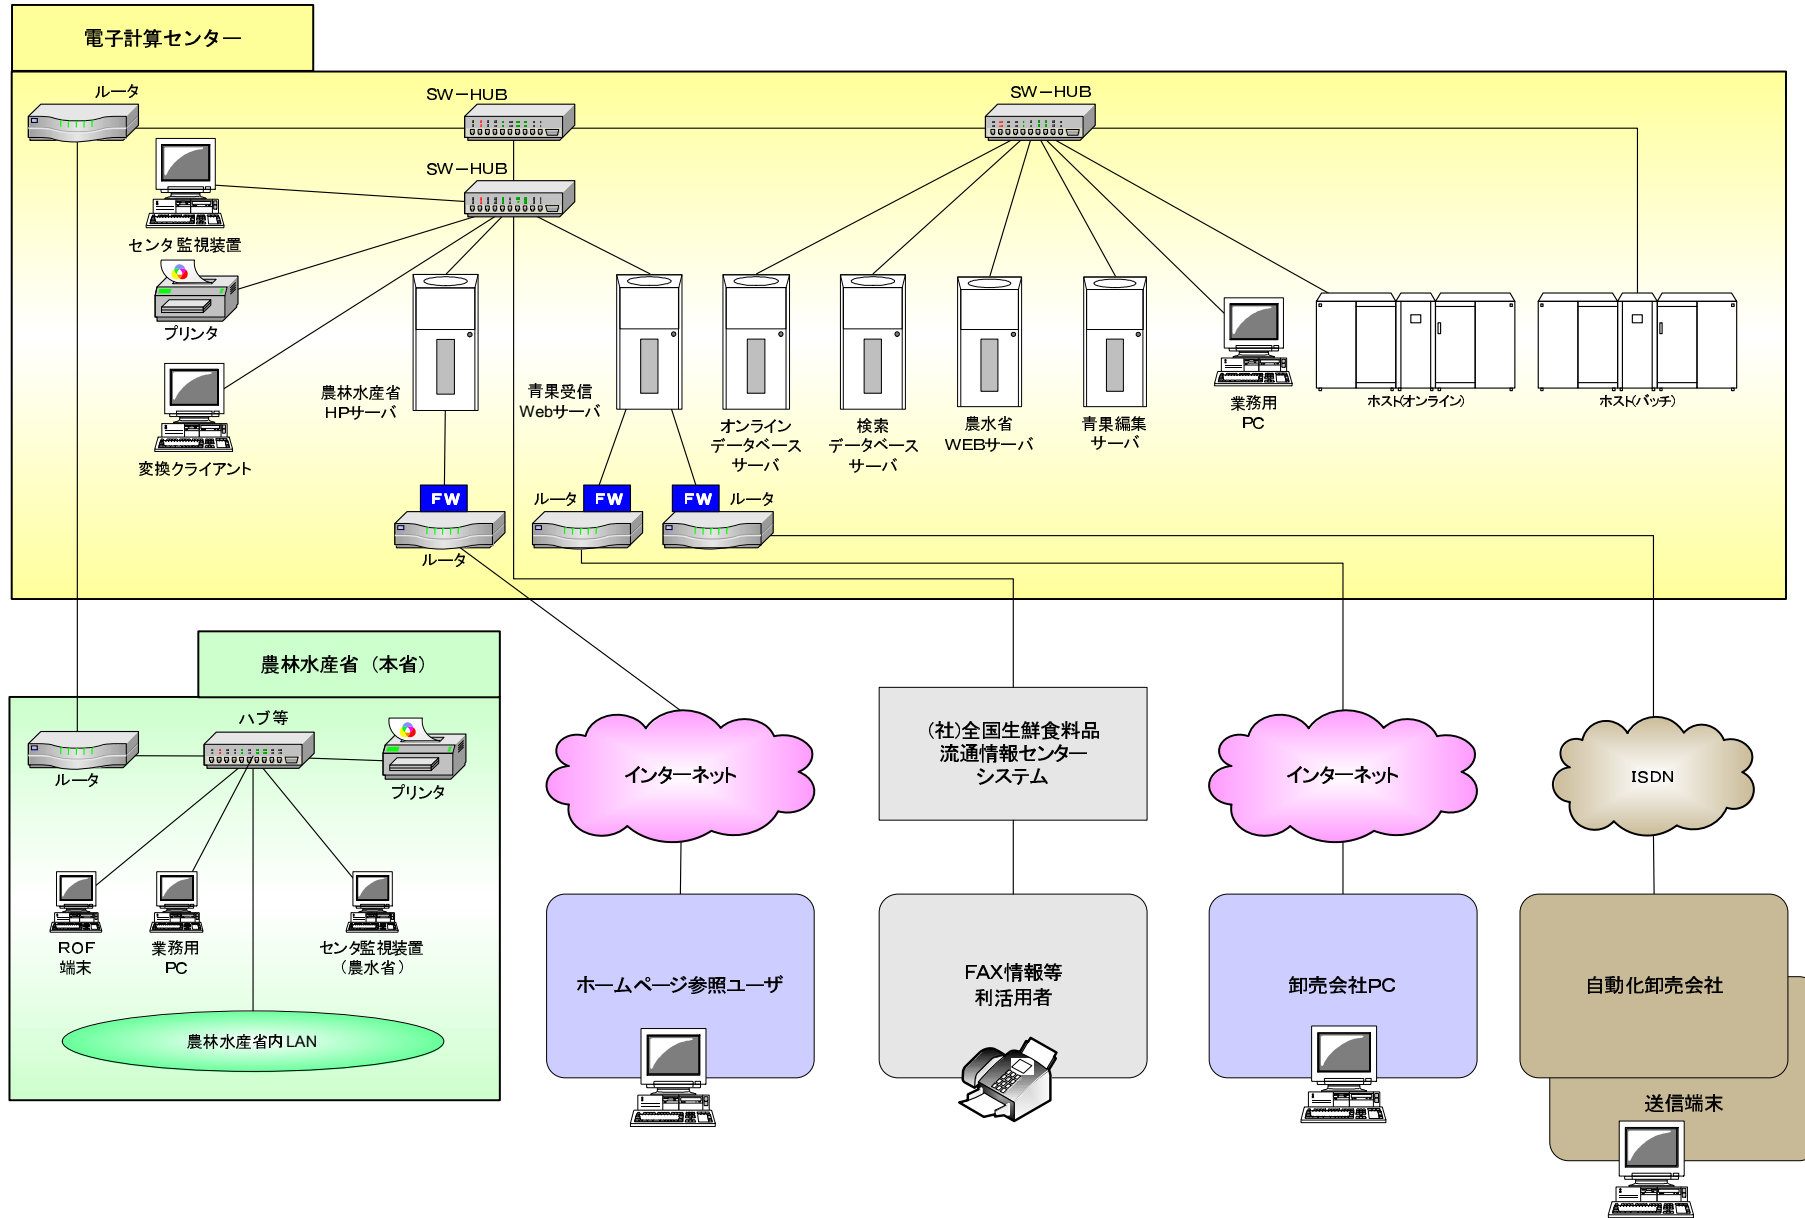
電子計算センター

ルータ

SW－HUB

SW－HUB

SW－HUB

センタ監視装置

プリンタ

変換クライアント

農林水産省
HPサーバ

青果受信
Webサーバ

オンライン
データベース
サーバ

検索
データベース
サーバ

農水省
WEBサーバ

青果編集
サーバ

業務用
PC

ホスト(オンライン)

ホスト(バッチ)

FW

ルータ

ルータ

FW

FW

ルータ

農林水産省（本省）

ハブ等

ルータ

プリンタ

ROF
端末

業務用
PC

センタ監視装置
（農水省）

農林水産省内LAN

インターネット

(社)全国生鮮食料品
流通情報センター
システム

インターネット

ISDN

ホームページ参照ユーザ

FAX情報等
利活用者

卸売会社PC

自動化卸売会社

送信端末